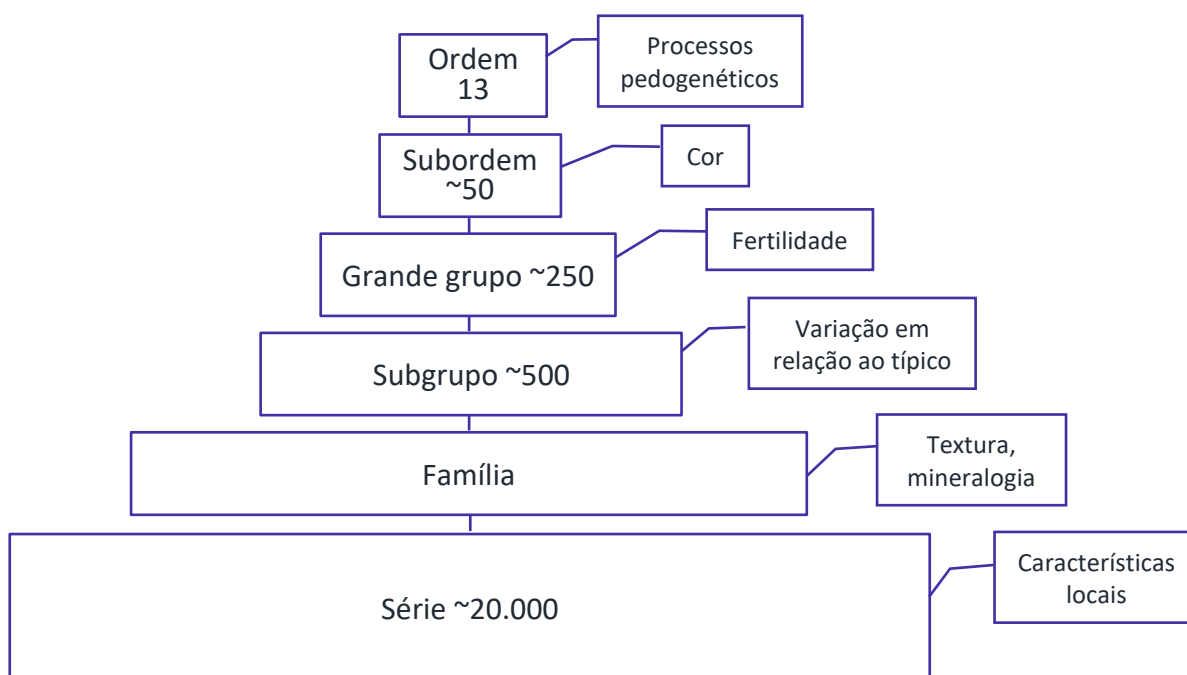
Ordem
13

Processos pedogenéticos

Subordem
~50

Cor

Grande grupo ~250

Fertilidade

Subgrupo ~500

Variação em relação ao típico

Família

Textura, mineralogia

Série ~20.000

Características locais